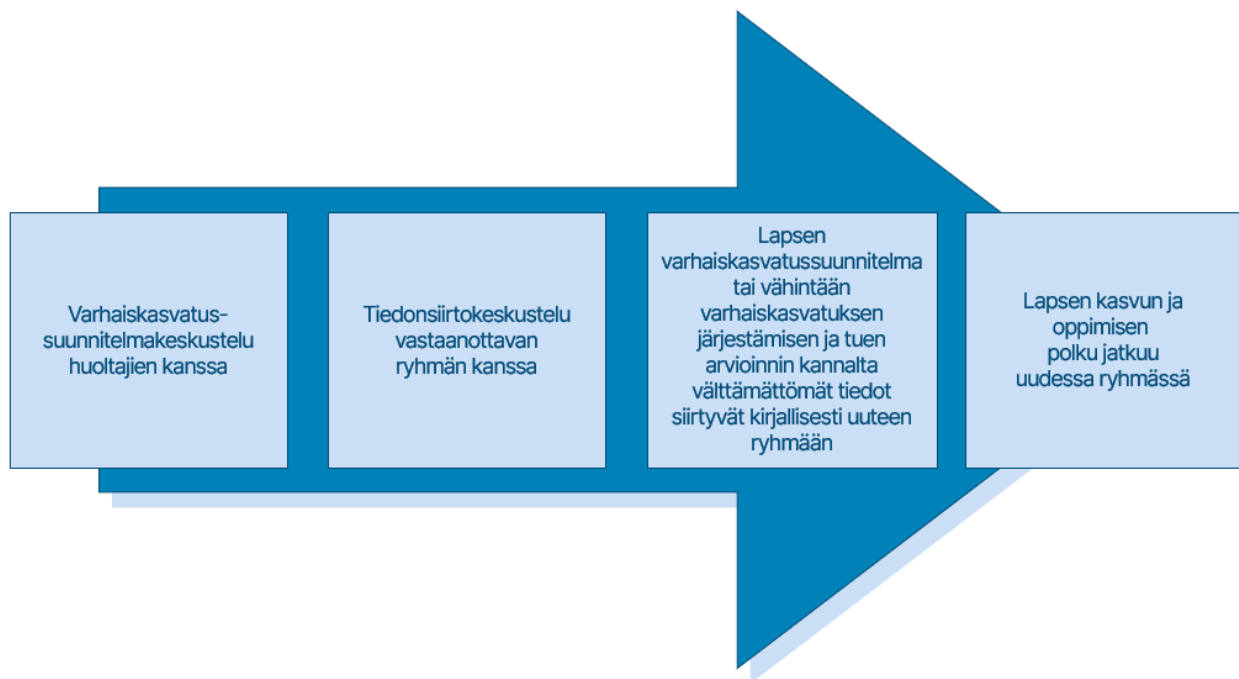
Varhaiskasvatussuunnitelmakeskustelu huoltajien kanssa

Tiedonsiirtokeskustelu vastaanottavan ryhmän kanssa

Lapsen varhaiskasvatussuunnitelma tai vähintään varhaiskasvatuksen järjestämisen ja tuen arvioinnin kannalta välttämättömät tiedot siirtyvät kirjallisesti uuteen ryhmään

Lapsen kasvun ja oppimisen polku jatkuu uudessa ryhmässä